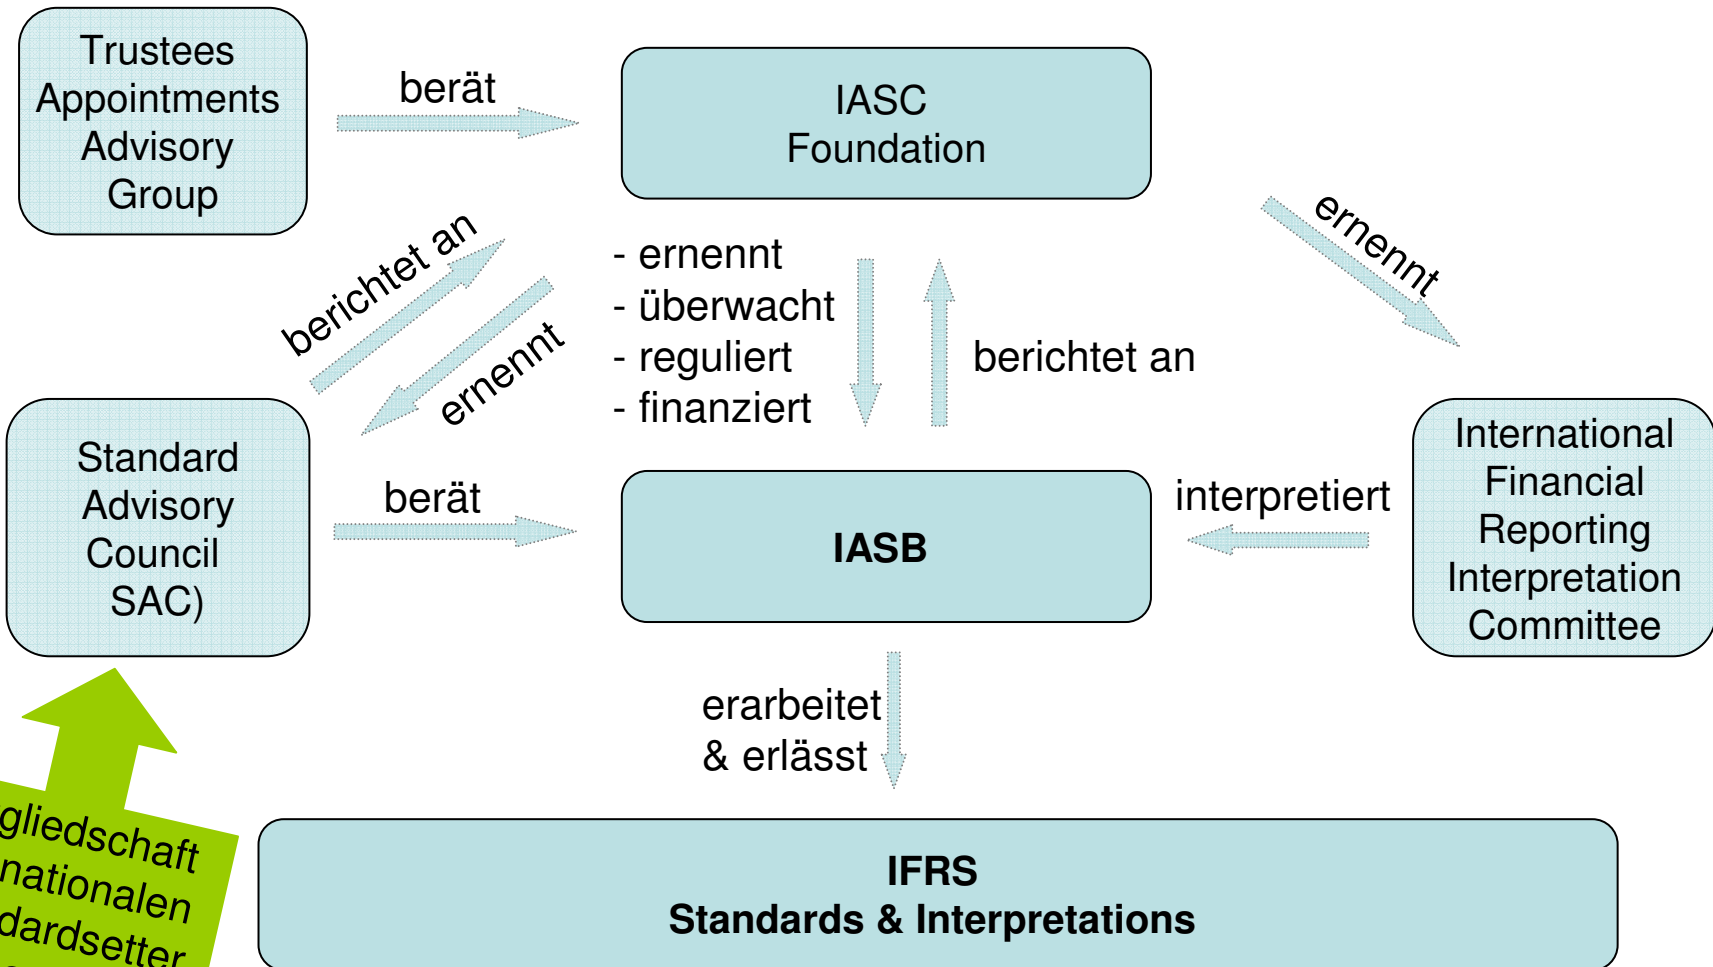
Trustees Appointments Advisory Group

berät

IASC Foundation

ernennt

berichtet an

ernennt

- ernennt
- überwacht
- reguliert
- finanziert

berichtet an

Standard Advisory Council SAC)

berät

IASB

interpretiert

International Financial Reporting Interpretation Committee

erarbeitet & erlässt

gliedschaft
nationalen
dardsetter

IFRS
Standards & Interpretations